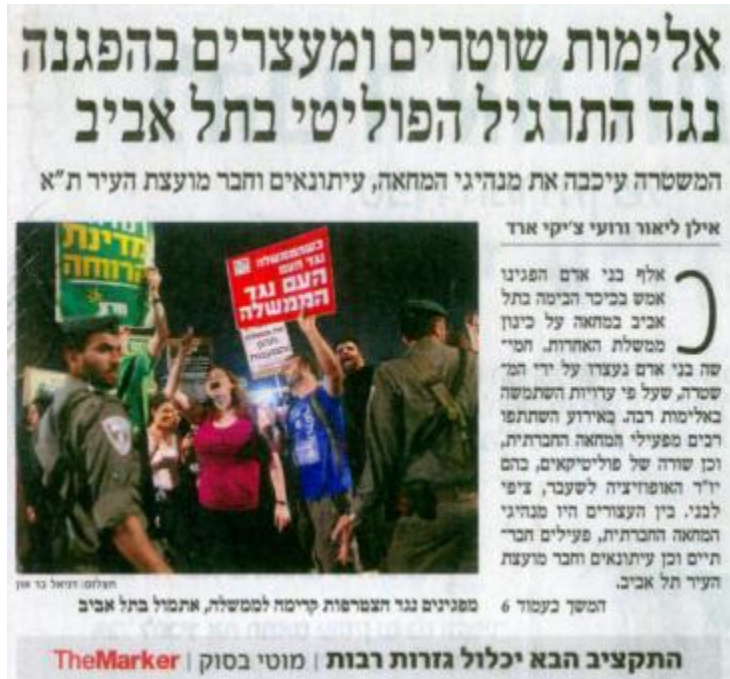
אלימות שוטרים ומעצרים בהפגנה נגד התרגיל הפוליטי בתל אביב

המשטרה עיכבה את מנהיגי המחאה, עיתונאים וחבר מועצת העיר ת"א

אילן ליאור ורועי צ'יקי ארד

אלף בני אדם הפגינו אמש בכיכר הבימה בתל אביב במחאה על כינון ממשלת האחדות. חמישה בני אדם נעצרו על ידי המשטרה, שעל פי עדויות השתמשה באלימות רבה. באירוע השתתפו רבים מפעילי המחאה החברתית, וכן שורה של פוליטיקאים, בהם יו"ר האופוזיציה לשעבר, ציפי לבני. בין העצורים היו מנהיגי המחאה החברתית, פעילים חברתיים וכן עיתונאים וחבר מועצת העיר תל אביב.

המשך בעמוד 6

מדינת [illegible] הרווחה

בממשלה נגד העם העם נגד הממשלה

צילום: דניאל בר און

מפגינים נגד הצטרפות קדימה לממשלה, אתמול בתל אביב

TheMarker | מוטי בסוק | התקציב הבא יכלול גזרות רבות